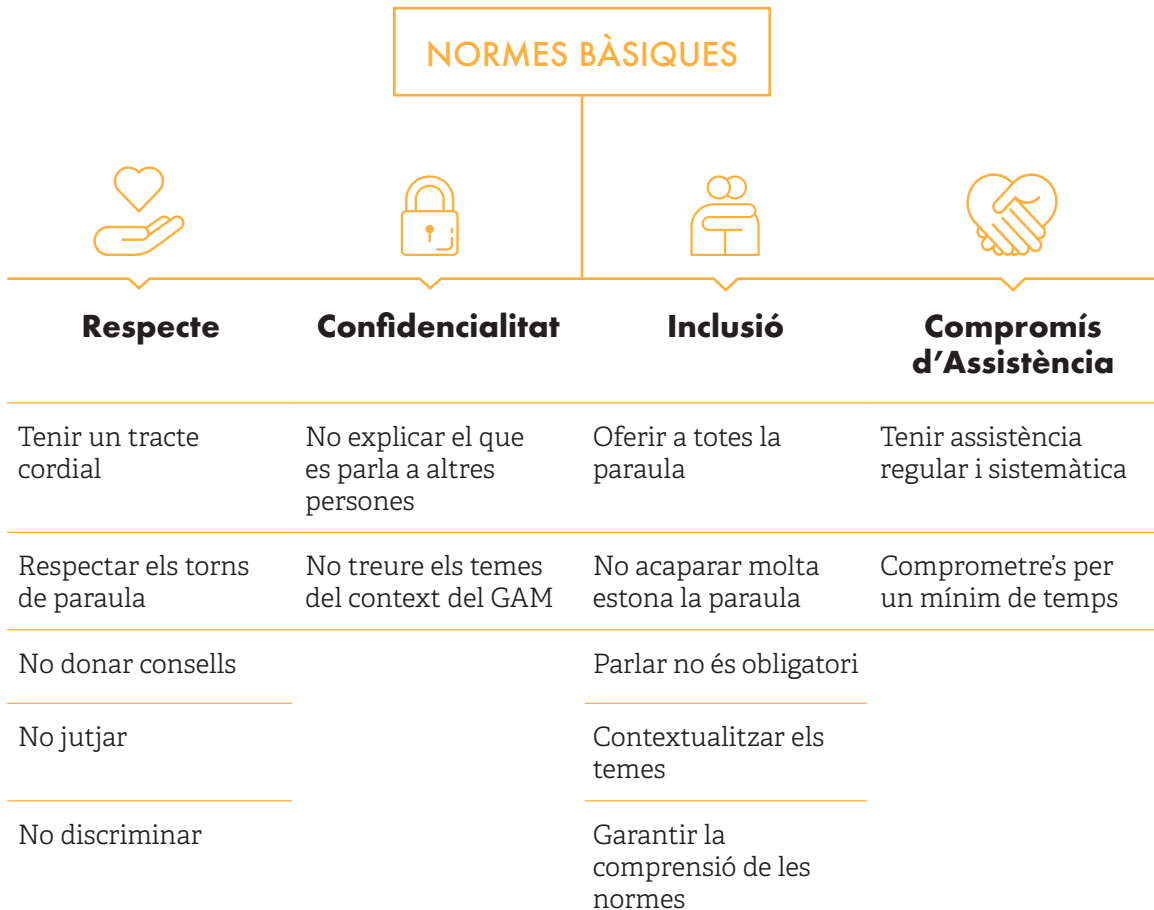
NORMES BÀSIQUES

| Respecte | Confidencialitat | Inclusió | Compromís d'Assistència |
|---|---|---|---|
| Tenir un tracte cordial | No explicar el que es parla a altres persones | Oferir a totes la paraula | Tenir assistència regular i sistemàtica |
| Respectar els torns de paraula | No treure els temes del context del GAM | No acaparar molta estona la paraula | Comprometre's per un mínim de temps |
| No donar consells | | Parlar no és obligatori | |
| No jutjar | | Contextualitzar els temes | |
| No discriminar | | Garantir la comprensió de les normes | |